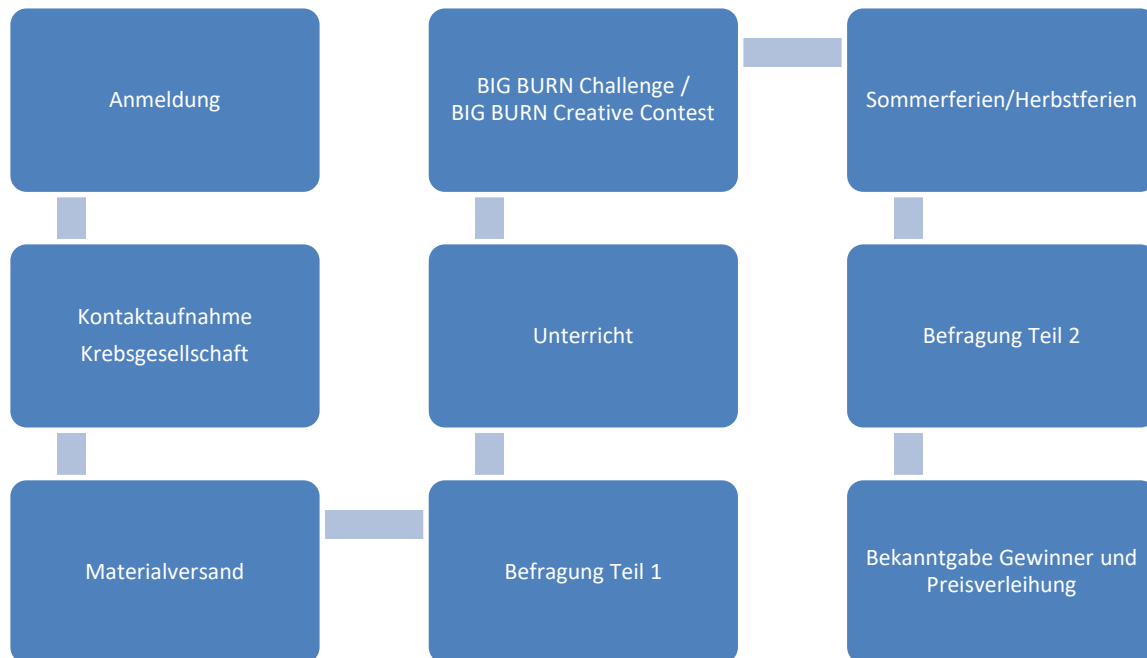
Anmeldung

Kontaktaufnahme Krebsgesellschaft

Materialversand

Befragung Teil 1

Unterricht

BIG BURN Challenge / BIG BURN Creative Contest

Sommerferien/Herbstferien

Befragung Teil 2

Bekanntgabe Gewinner und Preisverleihung